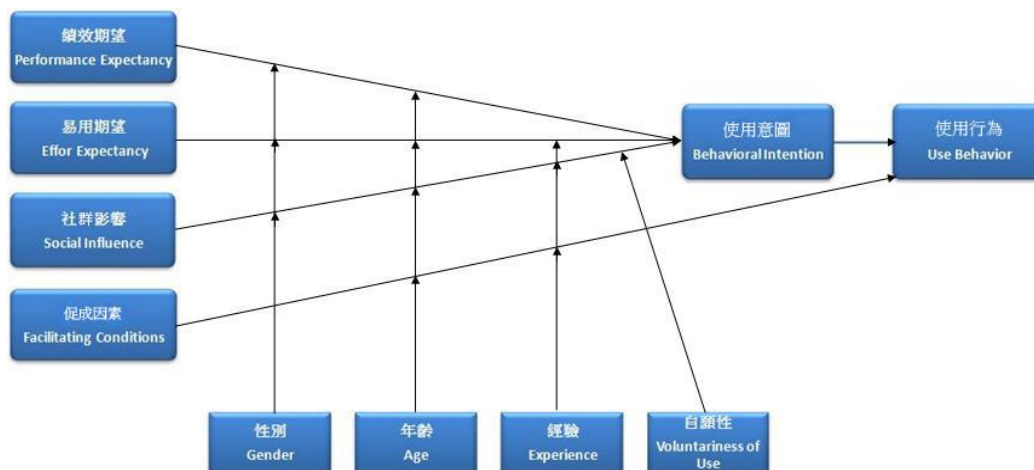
績效期望
Performance Expectancy

易用期望
Effor Expectancy

社群影響
Social Influence

促成因素
Facilitating Conditions

使用意圖
Behavioral Intention

使用行為
Use Behavior

性別
Gender

年齡
Age

經驗
Experience

自願性
Voluntariness of Use